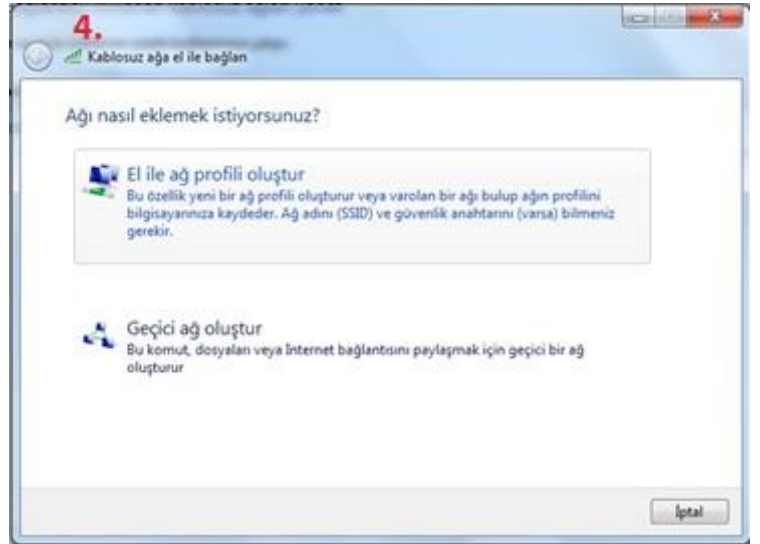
4.

Kablosuz ağa el ile bağlan

Ağı nasıl eklemek istiyorsunuz?

El ile ağ profili oluştur
Bu özellik yeni bir ağ profili oluşturur veya varolan bir ağı bulup ağın profilini bilgisayarınıza kaydeder. Ağ adını (SSID) ve güvenlik anahtarını (varsa) bilmeniz gerekir.

Geçici ağ oluştur
Bu komut, dosyaları veya Internet bağlantısını paylaşmak için geçici bir ağ oluşturur

İptal